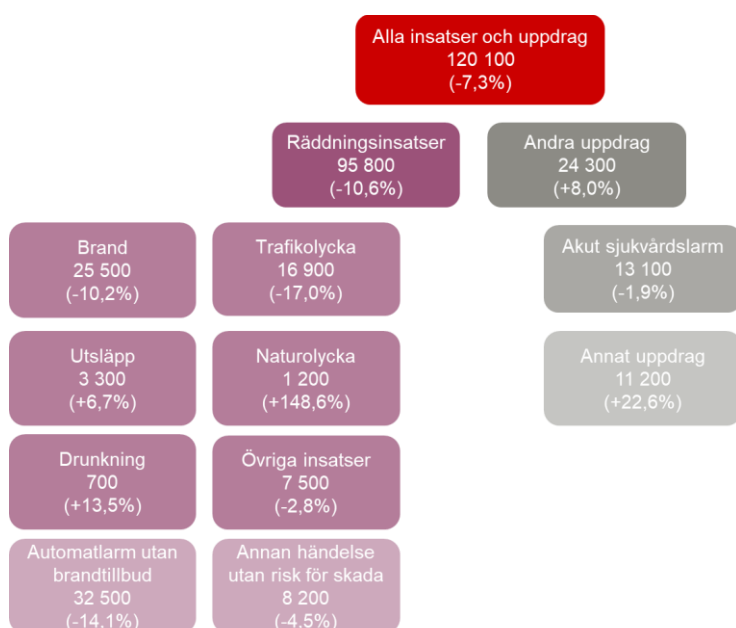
Alla insatser och uppdrag
120 100
(-7,3%)

Räddningsinsatser
95 800
(-10,6%)

Andra uppdrag
24 300
(+8,0%)

Brand
25 500
(-10,2%)

Trafikolycka
16 900
(-17,0%)

Akut sjukvårdslarm
13 100
(-1,9%)

Utsläpp
3 300
(+6,7%)

Naturolycka
1 200
(+148,6%)

Annat uppdrag
11 200
(+22,6%)

Drunkning
700
(+13,5%)

Övriga insatser
7 500
(-2,8%)

Automatlarm utan brandtillbud
32 500
(-14,1%)

Annan händelse utan risk för skada
8 200
(-4,5%)